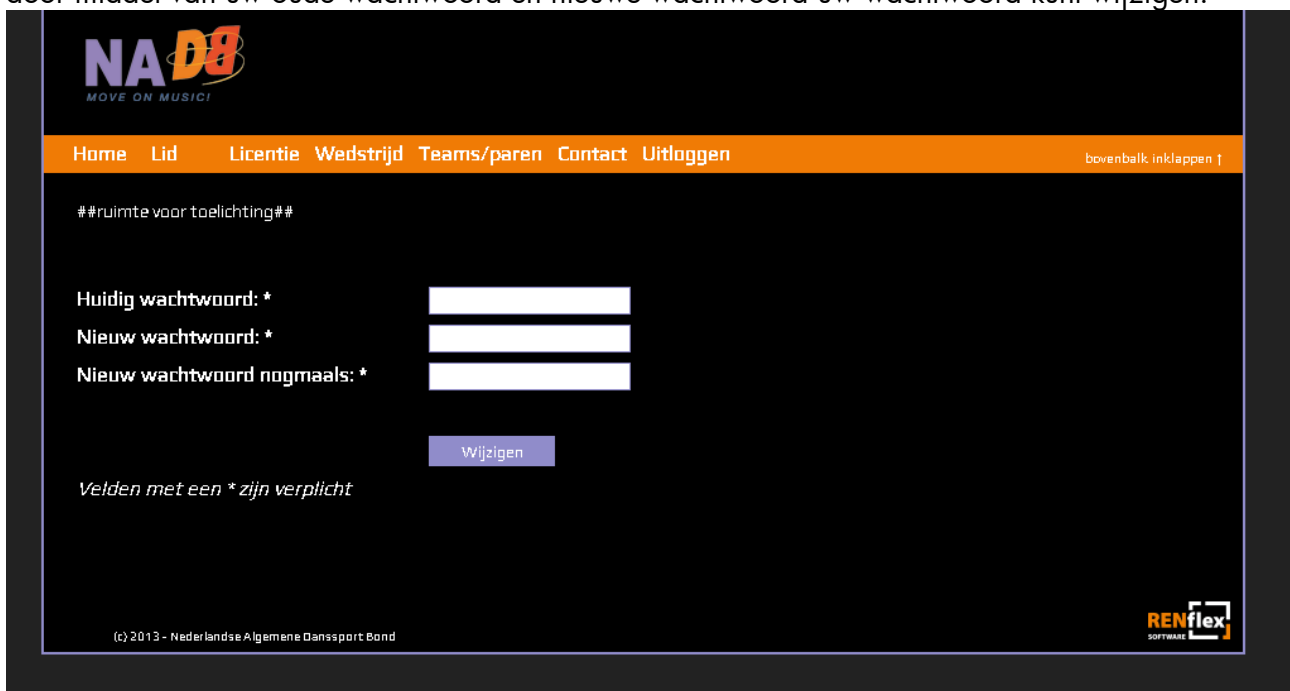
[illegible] van uw oude wachtwoord en nieuwe wachtwoord uw wachtwoord kan wijzigen.

NADB
MOVE ON MUSIC!

Home Lid Licentie Wedstrijd Teams/paren Contact Uitloggen

bovenbalk inklappen ↑

##ruimte voor toelichting##

Huidig wachtwoord: *
Nieuw wachtwoord: *
Nieuw wachtwoord nogmaals: *

Wijzigen

*Velden met een * zijn verplicht*

(c) 2013 - Nederlandse Algemene Danssport Bond

RENflex SOFTWARE